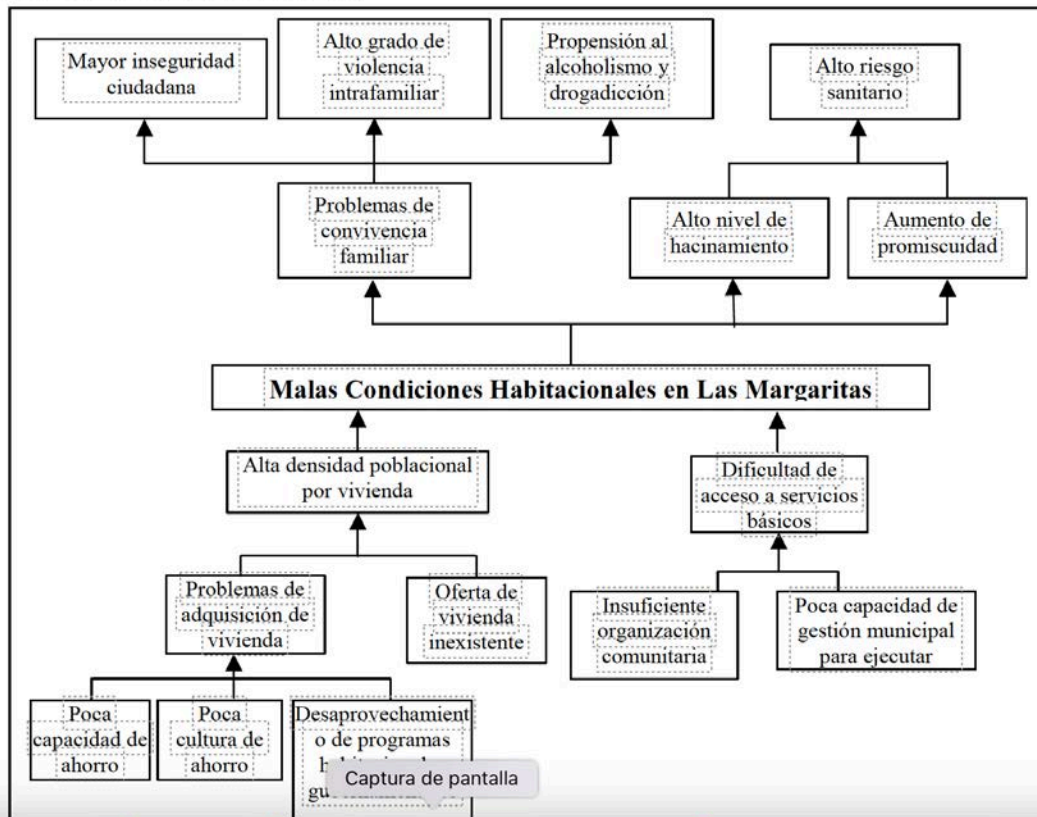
Mayor inseguridad ciudadana

Alto grado de violencia intrafamiliar

Propensión al alcoholismo y drogadicción

Alto riesgo sanitario

Problemas de convivencia familiar

Alto nivel de hacinamiento

Aumento de promiscuidad

Malas Condiciones Habitacionales en Las Margaritas

Alta densidad poblacional por vivienda

Dificultad de acceso a servicios básicos

Problemas de adquisición de vivienda

Oferta de vivienda inexistente

Insuficiente organización comunitaria

Poca capacidad de gestión municipal para ejecutar

Poca capacidad de ahorro

Poca cultura de ahorro

Desaprovechamiento de programas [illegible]

Captura de pantalla